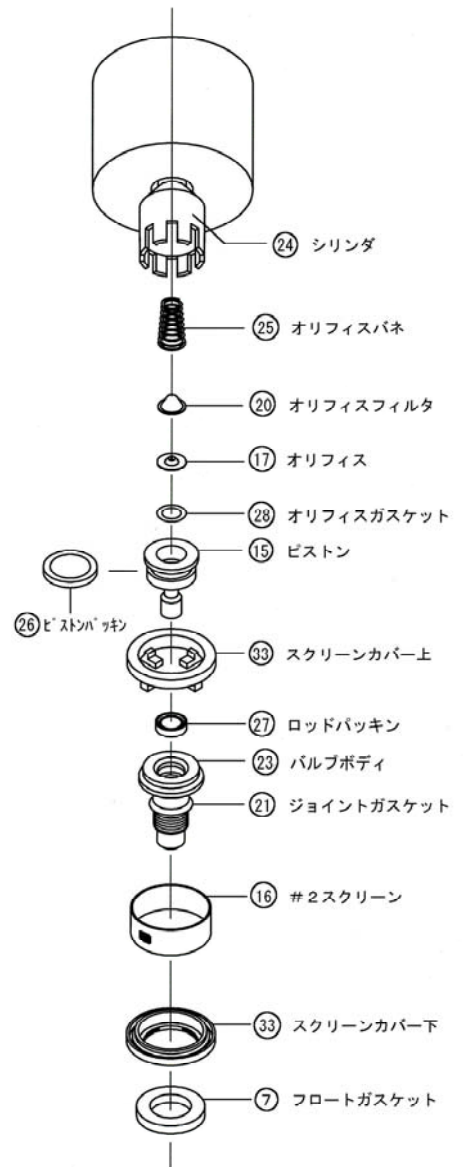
㉔ シリンダ

㉕ オリフィスバネ

⑳ オリフィスフィルタ

⑰ オリフィス

㉘ オリフィスガスケット

⑮ ピストン

㉖ ピストンパッキン

㉝ スクリーンカバー上

㉗ ロッドパッキン

㉓ バルブボディ

㉑ ジョイントガスケット

⑯ #2スクリーン

㉝ スクリーンカバー下

⑦ フロートガスケット